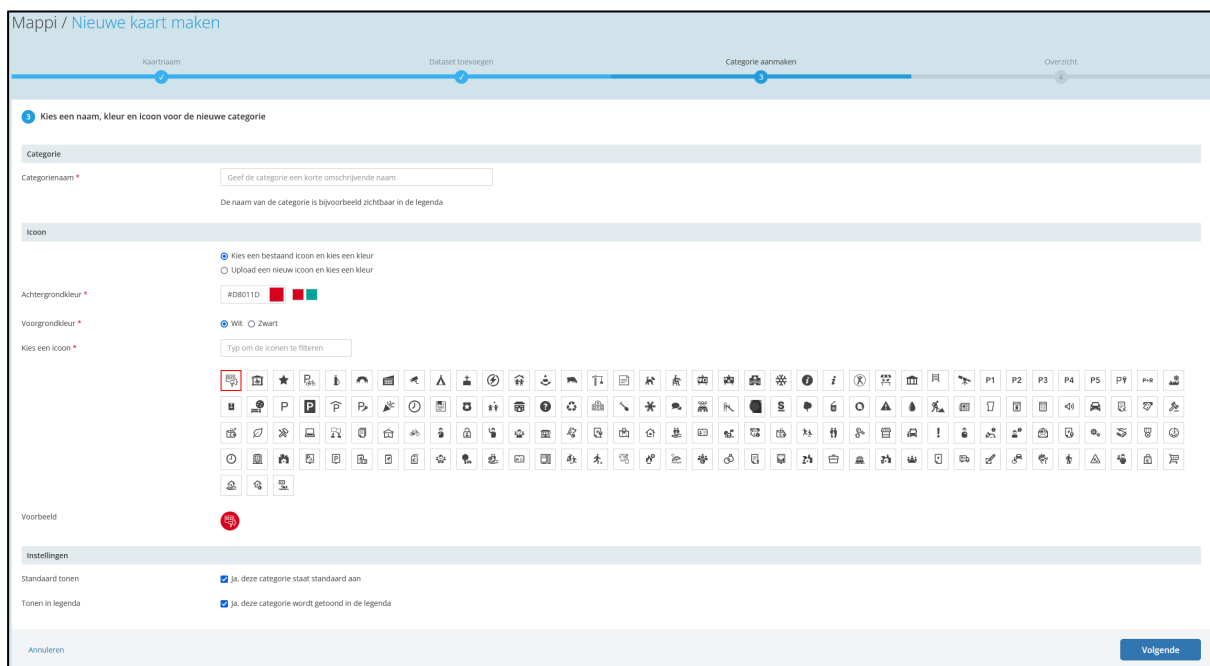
Mappi / Nieuwe kaart maken

Kaartnaam
Dataset toevoegen
Categorie aanmaken
3
Overzicht
4

3 Kies een naam, kleur en icoon voor de nieuwe categorie

Categorie

Categorienaam *
Geef de categorie een korte omschrijvende naam
De naam van de categorie is bijvoorbeeld zichtbaar in de legenda

Icoon

Kies een bestaand icoon en kies een kleur
Upload een nieuw icoon en kies een kleur

Achtergrondkleur *
#D8011D

Voorgrondkleur *
Wit
Zwart

Kies een icoon *
Typ om de iconen te filteren

P P1 P2 P3 P4 P5 P P+R S i !

Voorbeeld

Instellingen

Standaard tonen
Ja, deze categorie staat standaard aan

Tonen in legenda
Ja, deze categorie wordt getoond in de legenda

Annuleren
Volgende